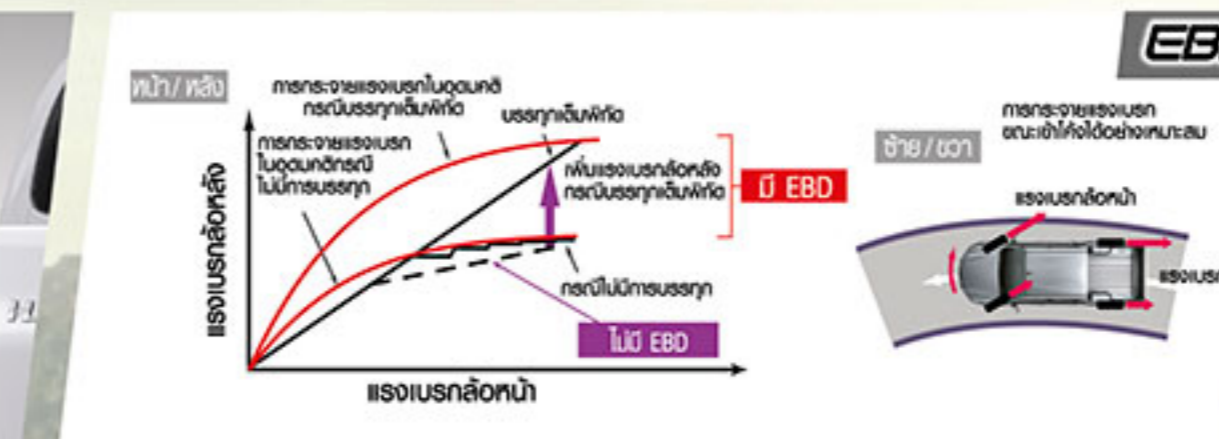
EB

หน้า / หลัง

การกระจายแรงเบรกในอุดมคติ กรณีบรรทุกเต็มพิกัด

การกระจายแรงเบรก ในอุดมคติกรณี ไม่มีการบรรทุก

บรรทุกเต็มพิกัด

เพิ่มแรงเบรกล้อหลัง กรณีบรรทุกเต็มพิกัด

มี EBD

กรณีไม่มีการบรรทุก

ไม่มี EBD

แรงเบรกล้อหลัง

แรงเบรกล้อหน้า

ซ้าย / ขวา

การกระจายแรงเบรก ขณะเข้าโค้งได้อย่างเหมาะสม

แรงเบรกล้อหน้า

แรงเบร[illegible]